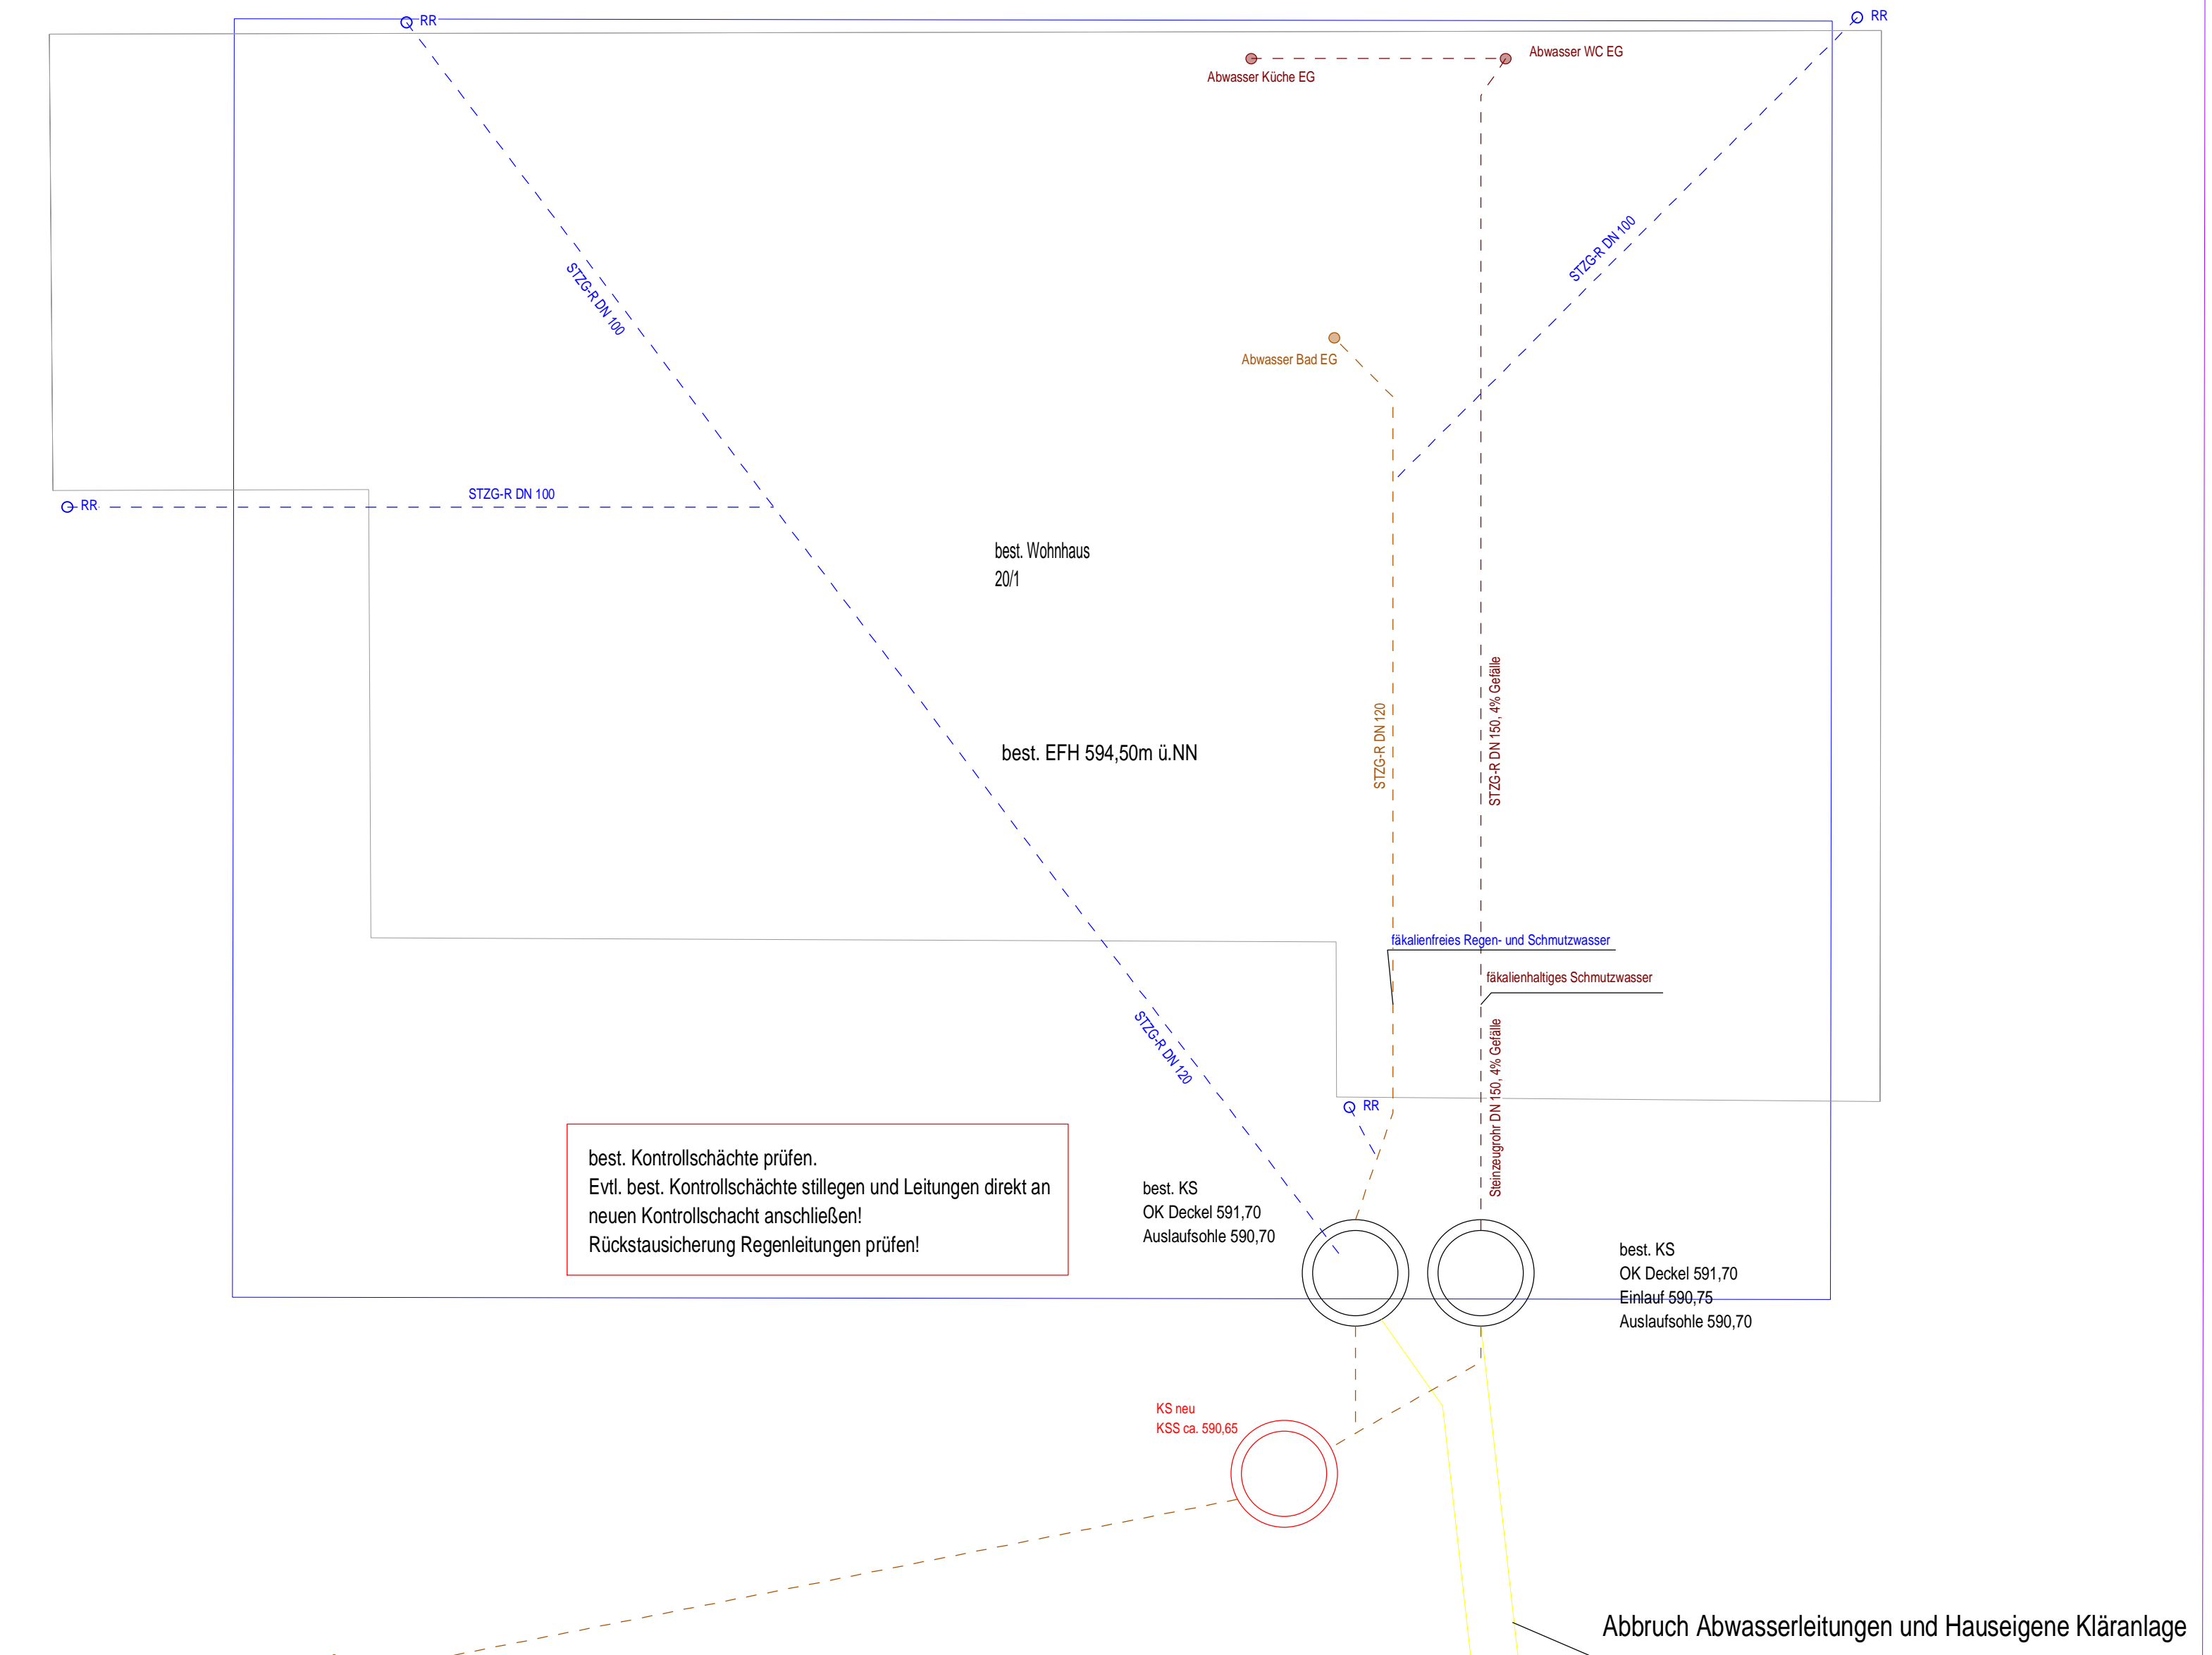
RR

RR

Abwasser WC EG

Abwasser Küche EG

STZG-R DN 100

STZG-R DN 100

Abwasser Bad EG

RR

STZG-R DN 100

best. Wohnhaus
20/1

best. EFH 594,50m ü.NN

STZG-R DN 120

STZG-R DN 150, 4% Gefälle

fäkalienfreies Regen- und Schmutzwasser

fäkalienhaltiges Schmutzwasser

STZG-R DN 120

RR

Steinzeugrohr DN 150, 4% Gefälle

best. Kontrollschächte prüfen.
Evtl. best. Kontrollschächte stillegen und Leitungen direkt an neuen Kontrollschacht anschließen!
Rückstausicherung Regenleitungen prüfen!

best. KS
OK Deckel 591,70
Auslaufsohle 590,70

best. KS
OK Deckel 591,70
Einlauf 590,75
Auslaufsohle 590,70

KS neu
KSS ca. 590,65

Abbruch Abwasserleitungen und Hauseigene Kläranlage